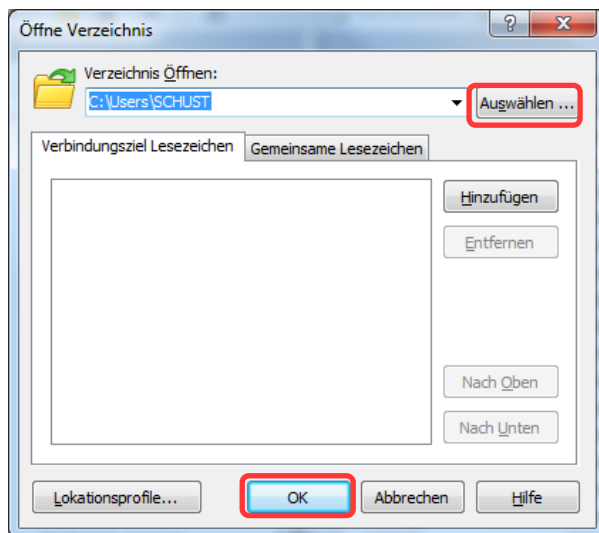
Öffne Verzeichnis

?

X

Verzeichnis Öffnen:

C:\Users\SCHUST

Auswählen ...

Verbindungsziel Lesezeichen

Gemeinsame Lesezeichen

Hinzufügen

Entfernen

Nach Oben

Nach Unten

Lokationsprofile...

OK

Abbrechen

Hilfe